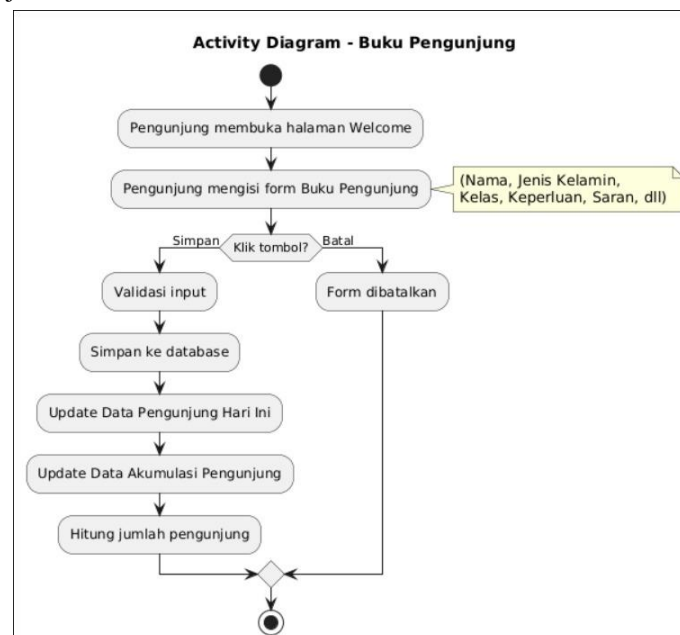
Activity Diagram - Buku Pengunjung

Pengunjung membuka halaman Welcome

Pengunjung mengisi form Buku Pengunjung

(Nama, Jenis Kelamin, Kelas, Keperluan, Saran, dll)

Simpan

Klik tombol?

Batal

Validasi input

Form dibatalkan

Simpan ke database

Update Data Pengunjung Hari Ini

Update Data Akumulasi Pengunjung

Hitung jumlah pengunjung